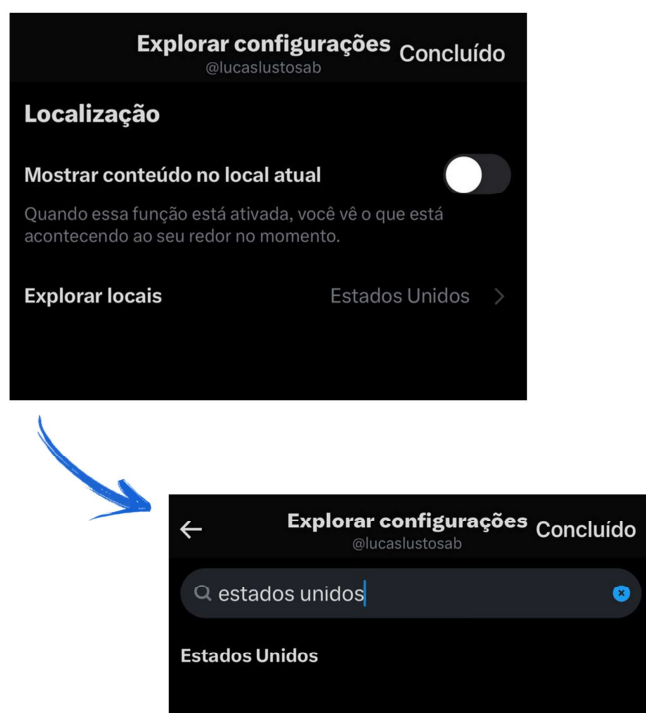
Explorar configurações
@lucaslustosab
Concluído

Localização

Mostrar conteúdo no local atual

Quando essa função está ativada, você vê o que está acontecendo ao seu redor no momento.

Explorar locais
Estados Unidos

Explorar configurações
@lucaslustosab
Concluído

estados unidos

Estados Unidos